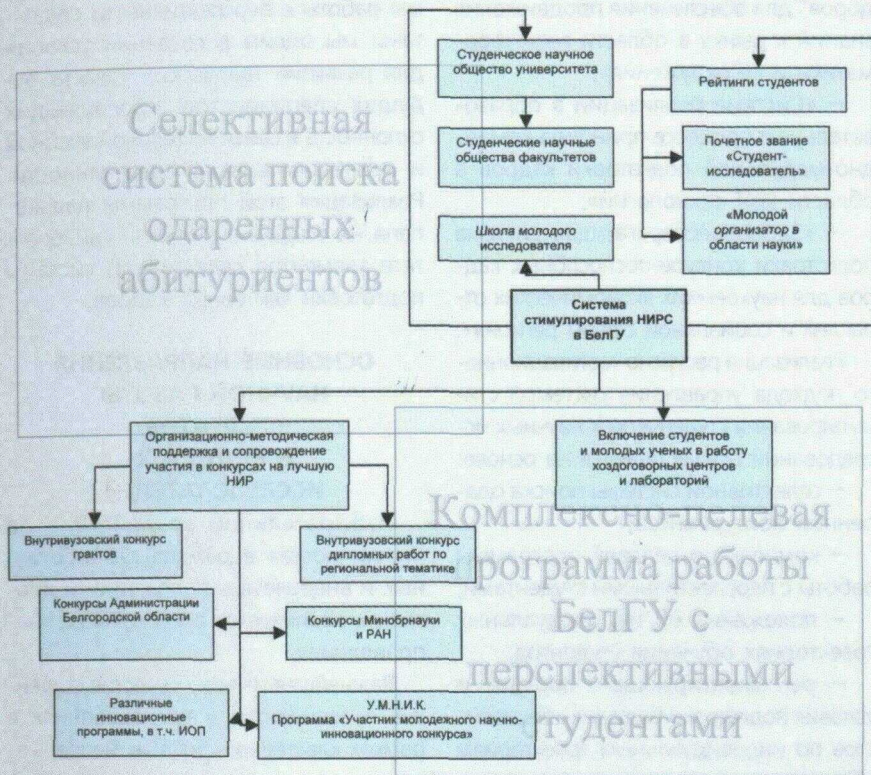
Селективная система поиска одаренных абитуриентов

Студенческое научное общество университета

Студенческие научные общества факультетов

Школа молодого исследователя

Рейтинги студентов

Почетное звание «Студент-исследователь»

«Молодой организатор в области науки»

Система стимулирования НИРС в БелГУ

Организационно-методическая поддержка и сопровождение участия в конкурсах на лучшую НИР

Включение студентов и молодых ученых в работу хоздоговорных центров и лабораторий

Внутривузовский конкурс грантов

Внутривузовский конкурс дипломных работ по региональной тематике

Конкурсы Администрации Белгородской области

Конкурсы Минобрнауки и РАН

Различные инновационные программы, в т.ч. ИОП

У.М.Н.И.К. Программа «Участник молодежного научно-инновационного конкурса»

Комплексно-целевая программа работы БелГУ с перспективными студентами